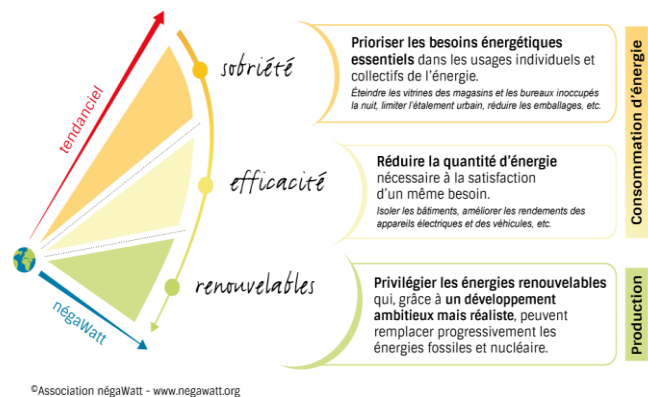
tendanciel

sobriété

Prioriser les besoins énergétiques essentiels dans les usages individuels et collectifs de l'énergie.

Éteindre les vitrines des magasins et les bureaux inoccupés la nuit, limiter l'étalement urbain, réduire les emballages, etc.

efficacité

Réduire la quantité d'énergie nécessaire à la satisfaction d'un même besoin.

Isoler les bâtiments, améliorer les rendements des appareils électriques et des véhicules, etc.

Consommation d'énergie

renouvelables

Privilégier les énergies renouvelables qui, grâce à un développement ambitieux mais réaliste, peuvent remplacer progressivement les énergies fossiles et nucléaire.

Production

négaWatt

©Association négaWatt - www.negawatt.org